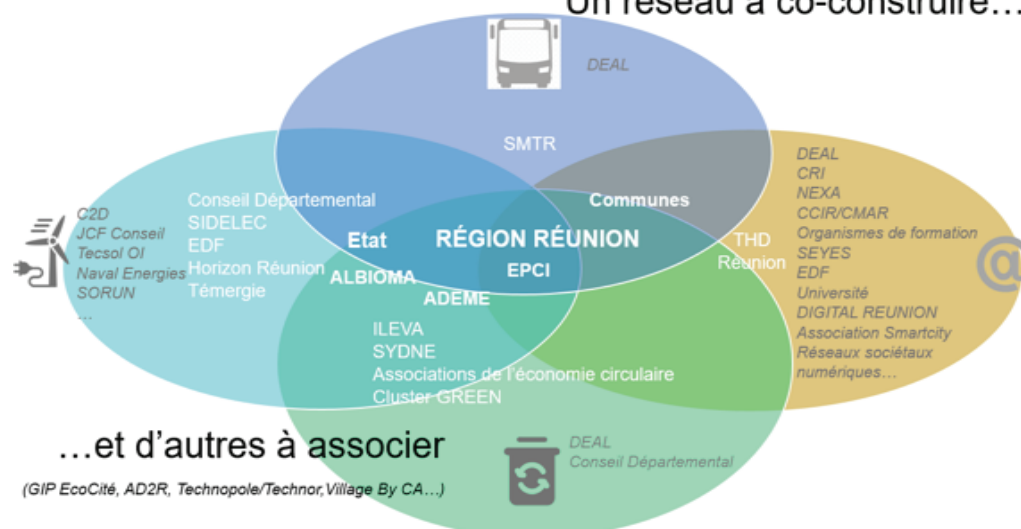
Un réseau à co-construire…

DEAL

SMTR

C2D
JCF Conseil
Tecsol OI
Naval Energies
SORUN
…

Conseil Départemental
SIDELEC
EDF
Horizon Réunion
Témergie

Etat

RÉGION RÉUNION

Communes

EPCI

ALBIOMA

ADEME

THD Réunion

DEAL
CRI
NEXA
CCIR/CMAR
Organismes de formation
SEYES
EDF
Université
DIGITAL REUNION
Association Smartcity
Réseaux sociétaux numériques…

ILEVA
SYDNE
Associations de l'économie circulaire
Cluster GREEN

…et d'autres à associer

(GIP EcoCité, AD2R, Technopole/Technor,Village By CA…)

DEAL
Conseil Départemental